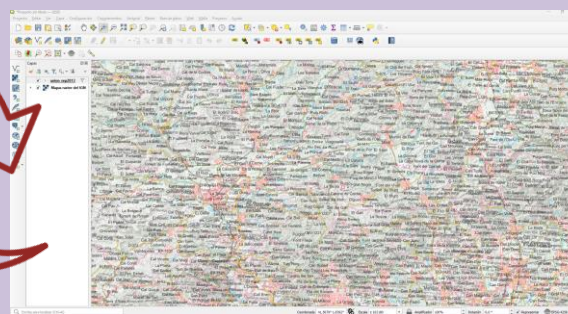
*Projecte sin titulo — QGIS

Proyecto Editar Ver Capa Configuración Complementos Vectorial Ráster Base de datos Web Malla Procesos Ayuda

Capas

Mapas ràster del ICGC

Escriba para localizar (Ctrl+K)

Coordenada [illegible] Escala 1:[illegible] Amplificador 100% Rotación 0,0 ° Representar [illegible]